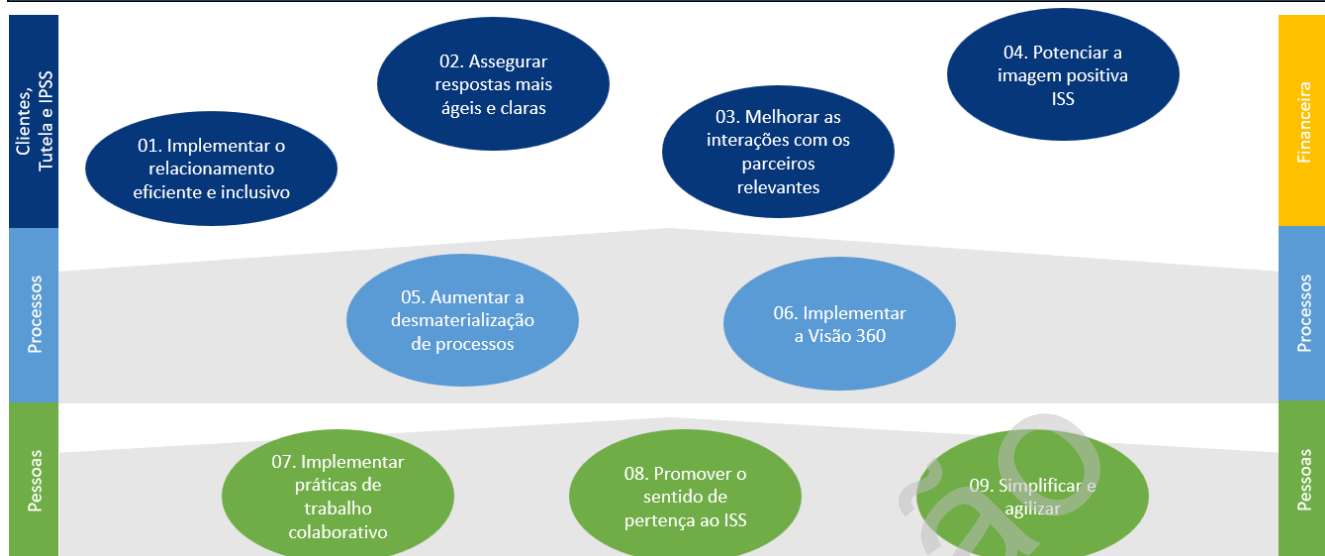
Clientes, Tutela e IPSS

02. Assegurar respostas mais ágeis e claras

04. Potenciar a imagem positiva ISS

Financeira

01. Implementar o relacionamento eficiente e inclusivo

03. Melhorar as interações com os parceiros relevantes

Processos

05. Aumentar a desmaterialização de processos

06. Implementar a Visão 360

Processos

Pessoas

07. Implementar práticas de trabalho colaborativo

08. Promover o sentido de pertença ao ISS

09. Simplificar e agilizar

Pessoas